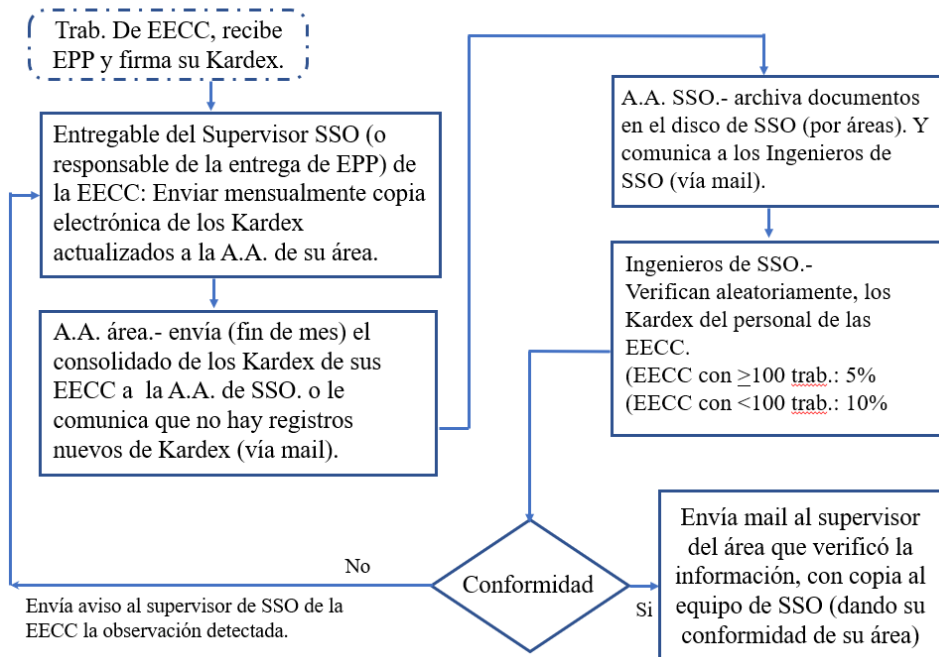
Trab. De EECC, recibe EPP y firma su Kardex.

Entregable del Supervisor SSO (o responsable de la entrega de EPP) de la EECC: Enviar mensualmente copia electrónica de los Kardex actualizados a la A.A. de su área.

A.A. área.- envía (fin de mes) el consolidado de los Kardex de sus EECC a la A.A. de SSO. o le comunica que no hay registros nuevos de Kardex (vía mail).

A.A. SSO.- archiva documentos en el disco de SSO (por áreas). Y comunica a los Ingenieros de SSO (vía mail).

Ingenieros de SSO.- Verifican aleatoriamente, los Kardex del personal de las EECC.
(EECC con $\geq$100 trab.: 5%
(EECC con <100 trab.: 10%

Conformidad

No

Envía aviso al supervisor de SSO de la EECC la observación detectada.

Si

Envía mail al supervisor del área que verificó la información, con copia al equipo de SSO (dando su conformidad de su área)